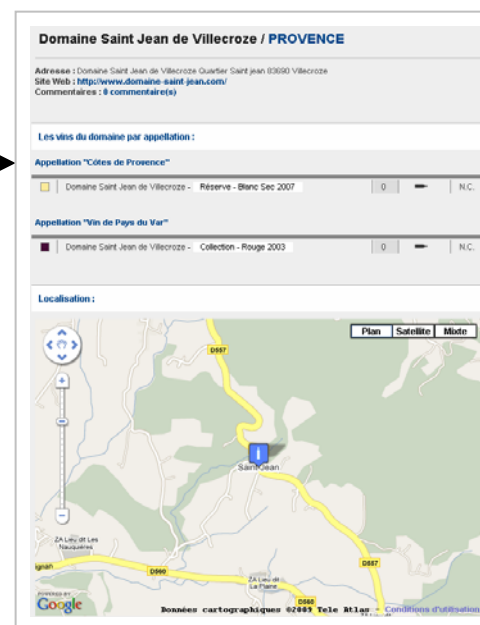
Domaine Saint Jean de Villecroze / PROVENCE

Adresse : Domaine Saint Jean de Villecroze Quartier Saint jean 83690 Villecroze
Site Web : http://www.domaine-saint-jean.com/
Commentaires : 0 commentaire(s)

Les vins du domaine par appellation :

Appellation "Côtes de Provence"

| Domaine Saint Jean de Villecroze - | Réserve - Blanc Sec 2007 | 0 | | N.C. |
|---|---|---|---|---|

Appellation "Vin de Pays du Var"

| Domaine Saint Jean de Villecroze - | Collection - Rouge 2003 | 0 | | N.C. |
|---|---|---|---|---|

Localisation :

Plan Satellite Mixte

D557

Saint Jean

ZA Lieu dit Les Nauquières

D560

ZA Lieu dit La Plaine

D557

D560

Google

Données cartographiques ©2009 Tele Atlas - Conditions d'utilisation